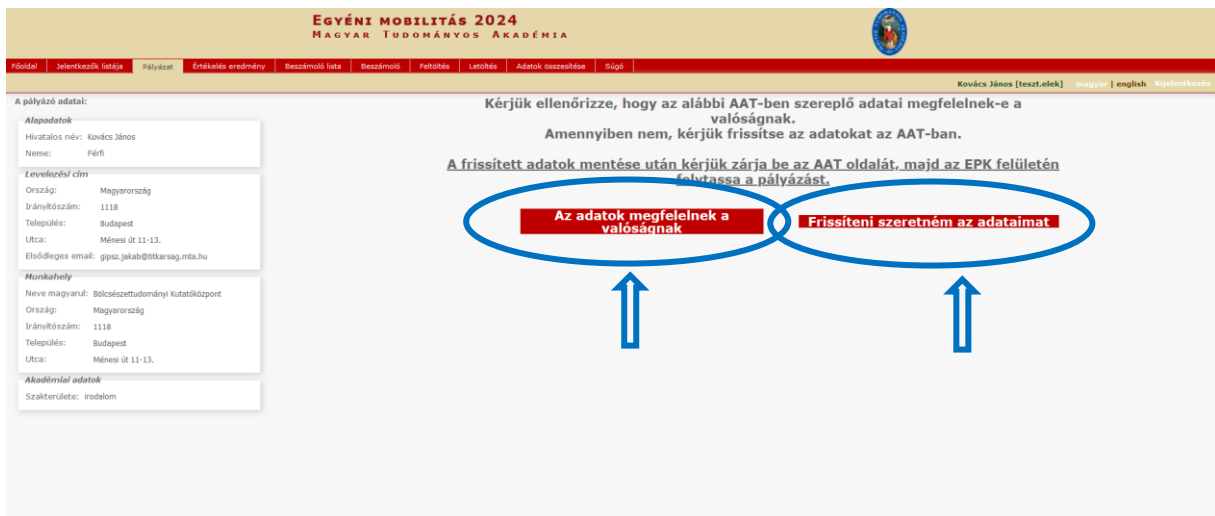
Egyéni mobilitás 2024
Magyar Tudományos Akadémia

Főoldal | Jelentkezők listája | Pályázat | Értékelés eredmény | Beszámoló lista | Beszámoló | Feltöltés | Letöltés | Adatok összesítése | Súgó

Kovács János [teszt.elek] magyar | english Kijelentkezés

A pályázó adatai:

Alapadatok
Hivatalos név: Kovács János
Neme: Férfi

Levelezési cím
Ország: Magyarország
Irányítószám: 1118
Település: Budapest
Utca: Ménesi út 11-13.
Elsődleges email: gipsz.jakab@titkarsag.mta.hu

Munkahely
Neve magyarul: Bölcsészettudományi Kutatóközpont
Ország: Magyarország
Irányítószám: 1118
Település: Budapest
Utca: Ménesi út 11-13.

Akadémiai adatok
Szakterülete: irodalom

Kérjük ellenőrizze, hogy az alábbi AAT-ben szereplő adatai megfelelnek-e a valóságnak.
Amennyiben nem, kérjük frissítse az adatokat az AAT-ban.

A frissített adatok mentése után kérjük zárja be az AAT oldalát, majd az EPK felületén feltassa a pályázást.

Az adatok megfelelnek a valóságnak

Frissíteni szeretném az adataimat